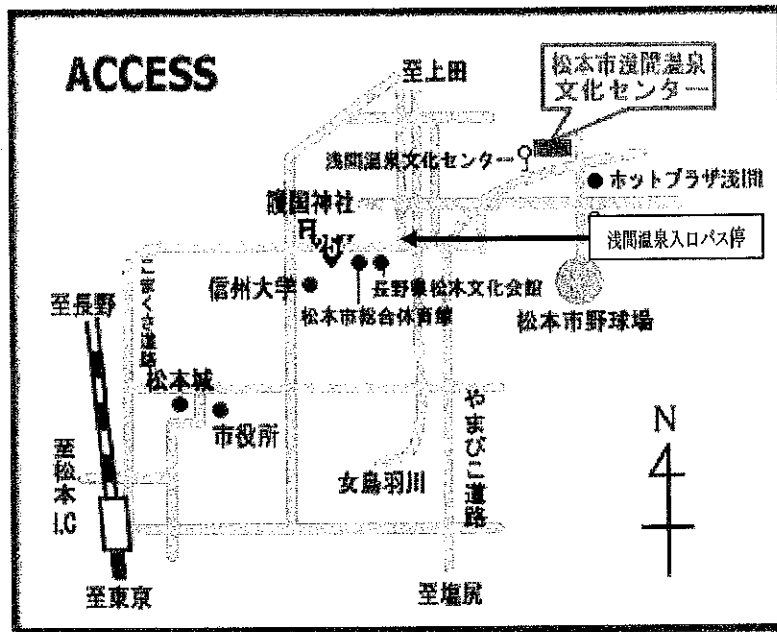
ACCESS

至上田

松本市浅間温泉文化センター

浅間温泉文化センター

ホットプラザ浅間

護国神社

浅間温泉入口バス停

信州大学

長野県松本文化会館

松本市総合体育館

松本市野球場

至長野

こまくさ道路

松本城

市役所

やまびこ道路

至松本I.C

女鳥羽川

N

至東京

至塩尻